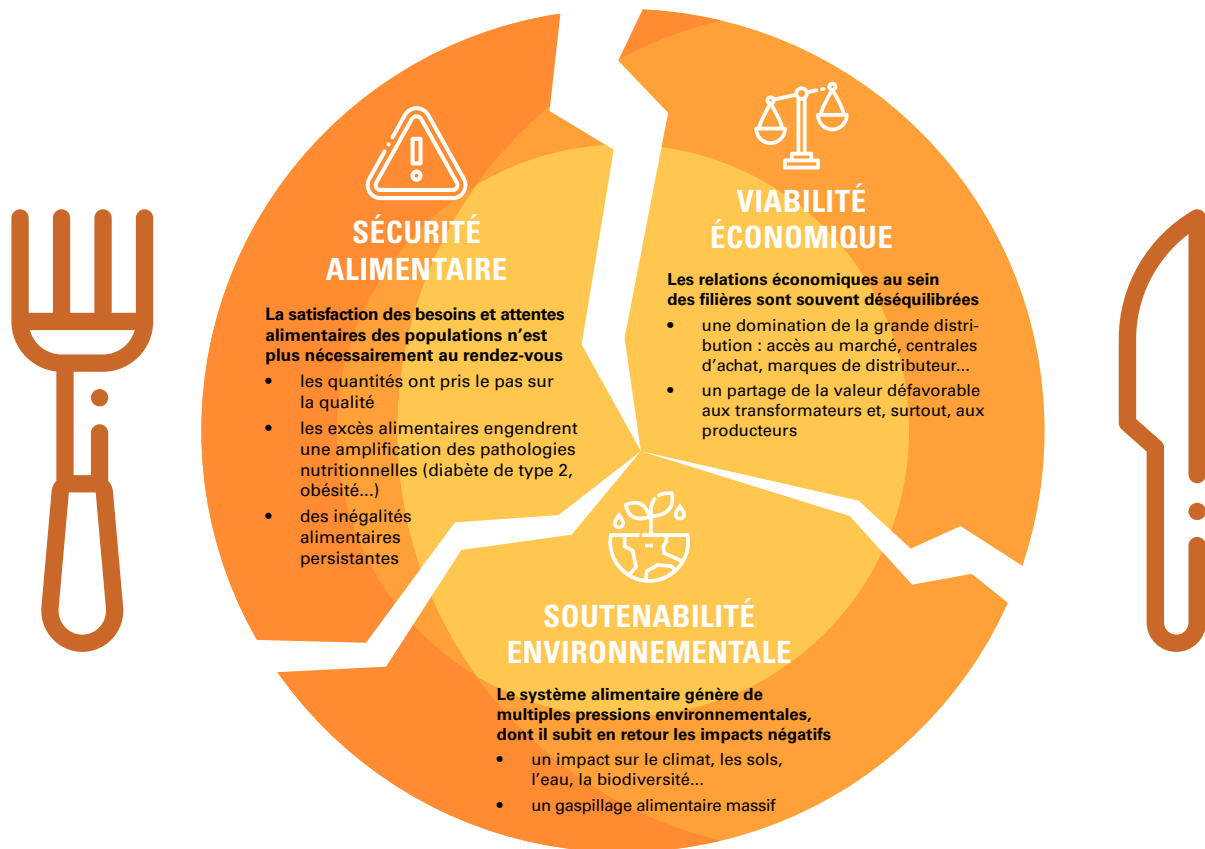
SÉCURITÉ ALIMENTAIRE

La satisfaction des besoins et attentes alimentaires des populations n’est plus nécessairement au rendez-vous

- les quantités ont pris le pas sur la qualité
- les excès alimentaires engendrent une amplification des pathologies nutritionnelles (diabète de type 2, obésité...)
- des inégalités alimentaires persistantes

VIABILITÉ ÉCONOMIQUE

Les relations économiques au sein des filières sont souvent déséquilibrées

- une domination de la grande distribution : accès au marché, centrales d’achat, marques de distributeur...
- un partage de la valeur défavorable aux transformateurs et, surtout, aux producteurs

SOUTENABILITÉ ENVIRONNEMENTALE

Le système alimentaire génère de multiples pressions environnementales, dont il subit en retour les impacts négatifs

- un impact sur le climat, les sols, l’eau, la biodiversité...
- un gaspillage alimentaire massif